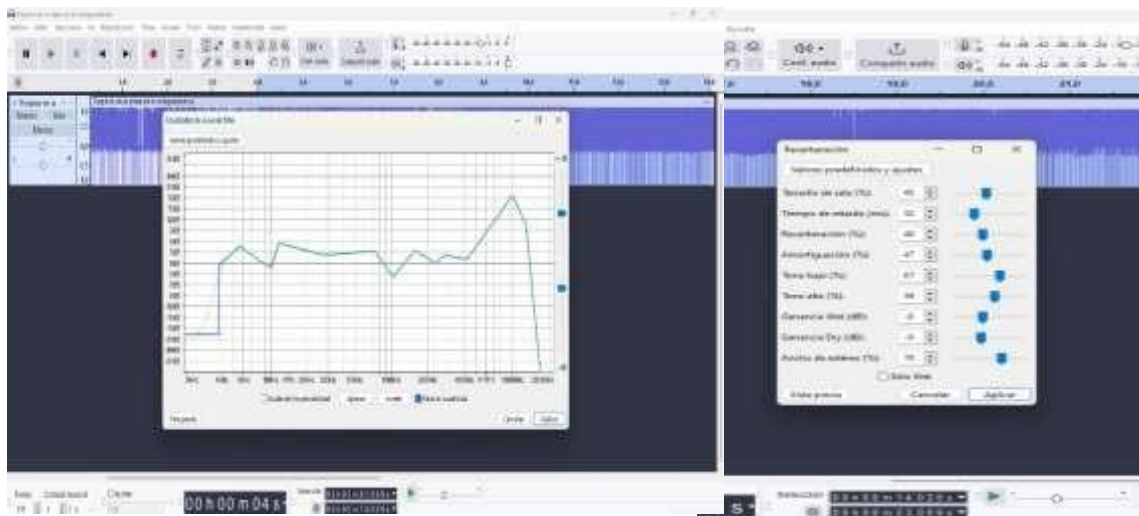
Reverberación

Valores predefinidos y ajustes

Tamaño de sala (%): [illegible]

Tiempo de retardo (ms): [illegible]

Reverberación (%): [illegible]

Amortiguación (%): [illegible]

Tono bajo (%): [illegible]

Tono alto (%): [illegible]

Ganancia Wet (dB): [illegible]

Ganancia Dry (dB): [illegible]

Ancho de estéreo (%): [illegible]

Solo Wet

Vista previa

Cancelar

Aplicar

Cent. audio

Compartir audio

00 h 00 m 04 s

Selección

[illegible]